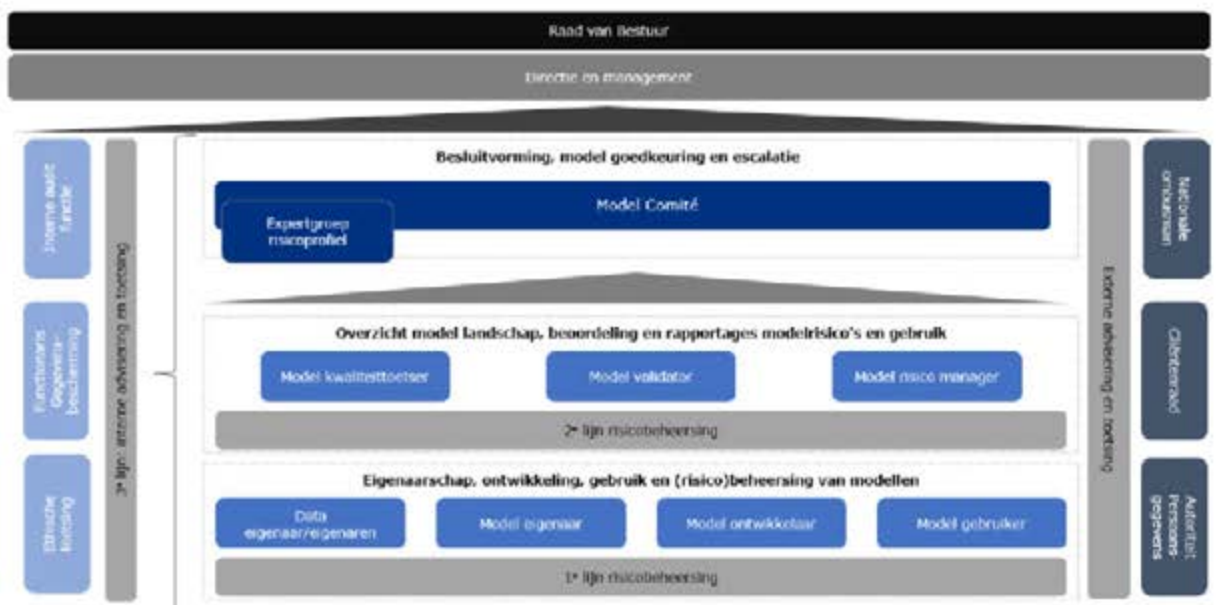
Raad van Bestuur

Directie en management

Interne audit functie

Functionaris Gegevensbescherming

Ethische toetsing

3e lijn: interne advisering en toetsing

Besluitvorming, model goedkeuring en escalatie

Model Comité

Expertgroep risicoprofiel

Overzicht model landschap, beoordeling en rapportages modelrisico's en gebruik

Model kwaliteitstoetser

Model validator

Model risico manager

2e lijn risicobeheersing

Eigenaarschap, ontwikkeling, gebruik en (risico)beheersing van modellen

Data eigenaar/eigenaren

Model eigenaar

Model ontwikkelaar

Model gebruiker

1e lijn risicobeheersing

Externe advisering en toetsing

Nationale ombudsman

Cliëntenraad

Autoriteit Persoonsgegevens